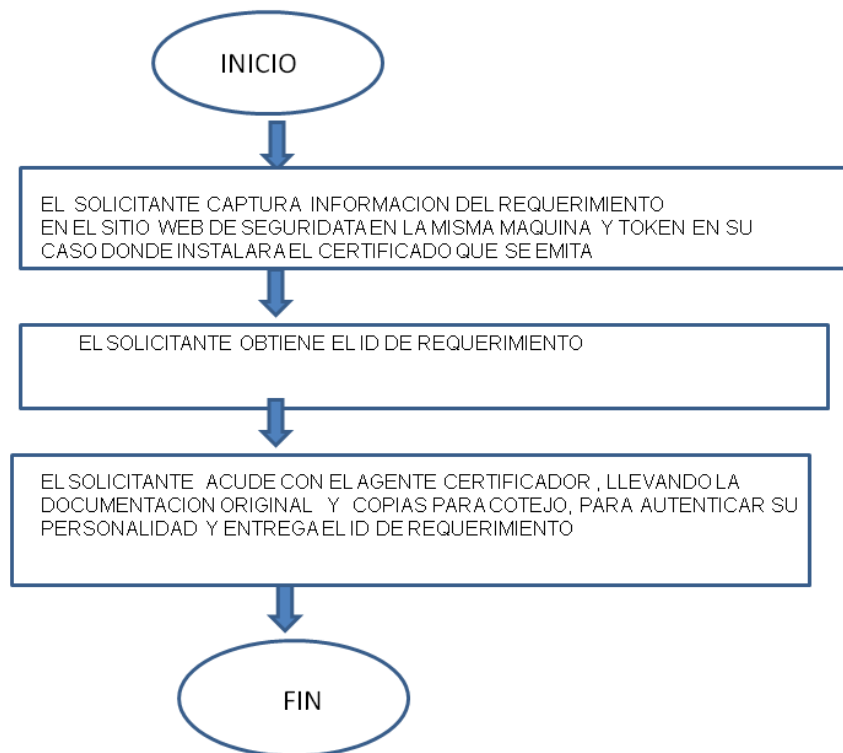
INICIO

EL SOLICITANTE CAPTURA INFORMACION DEL REQUERIMIENTO EN EL SITIO WEB DE SEGURIDATA EN LA MISMA MAQUINA Y TOKEN EN SU CASO DONDE INSTALARA EL CERTIFICADO QUE SE EMITA

EL SOLICITANTE OBTIENE EL ID DE REQUERIMIENTO

EL SOLICITANTE ACUDE CON EL AGENTE CERTIFICADOR , LLEVANDO LA DOCUMENTACION ORIGINAL Y COPIAS PARA COTEJO, PARA AUTENTICAR SU PERSONALIDAD Y ENTREGA EL ID DE REQUERIMIENTO

FIN